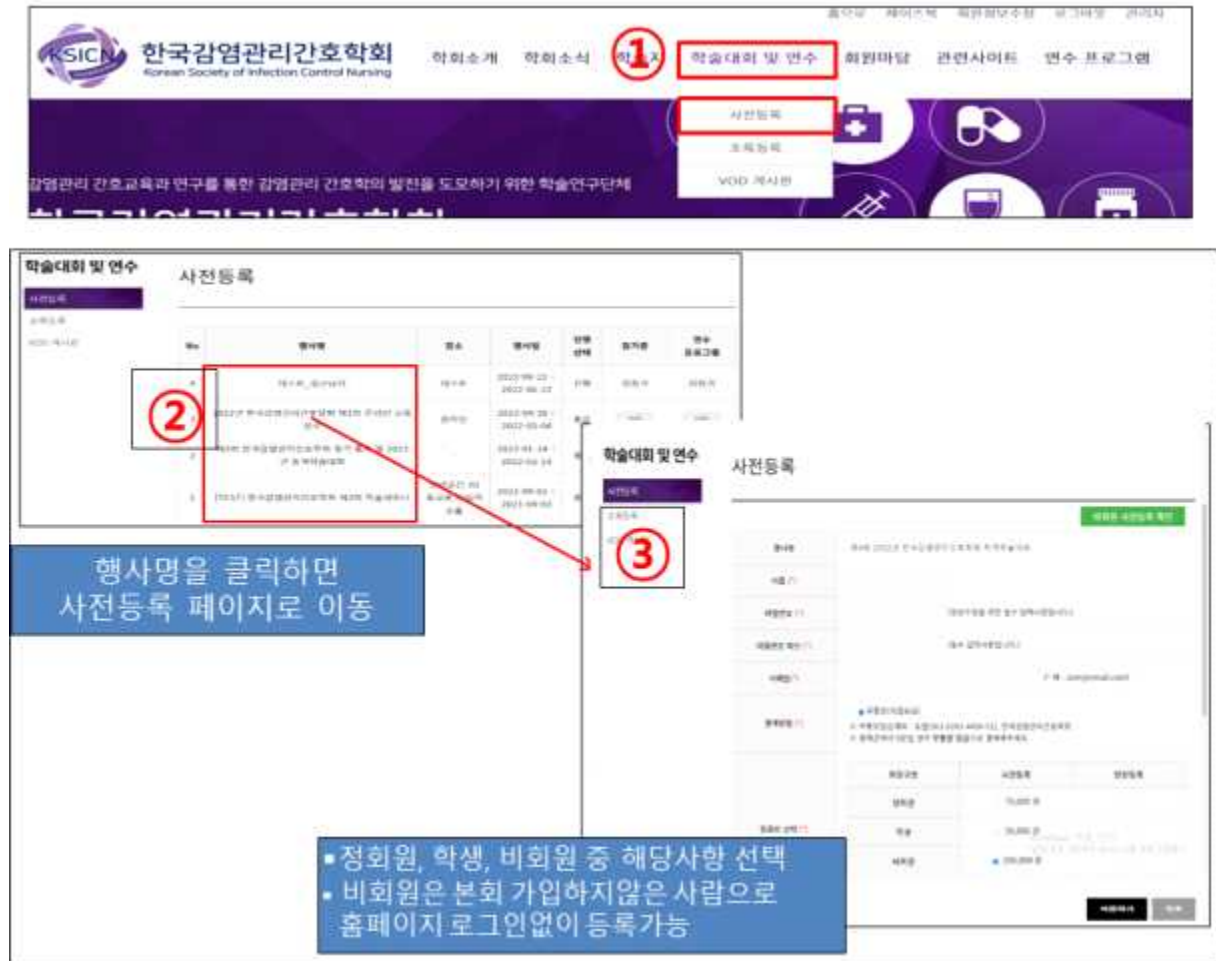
KSICN 한국감염관리간호학회 Korean Society of Infection Control Nursing

학회소개 학회소식 ① 학술대회 및 연수 회원마당 관련사이트 연수 프로그램

사전등록
소회등록
VOD 게시판

감염관리 간호교육과 연구를 통한 감염관리 간호학의 발전을 도모하기 위한 학술연구단체

학술대회 및 연수

사전등록

No 행사명 장소 행사일 진행상태 참가증 연수프로그램

②

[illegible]

학술대회 및 연수

사전등록

③

행사명을 클릭하면 사전등록 페이지로 이동

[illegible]

▪정회원, 학생, 비회원 중 해당사항 선택
▪비회원은 본회 가입하지않은 사람으로 홈페이지 로그인없이 등록가능